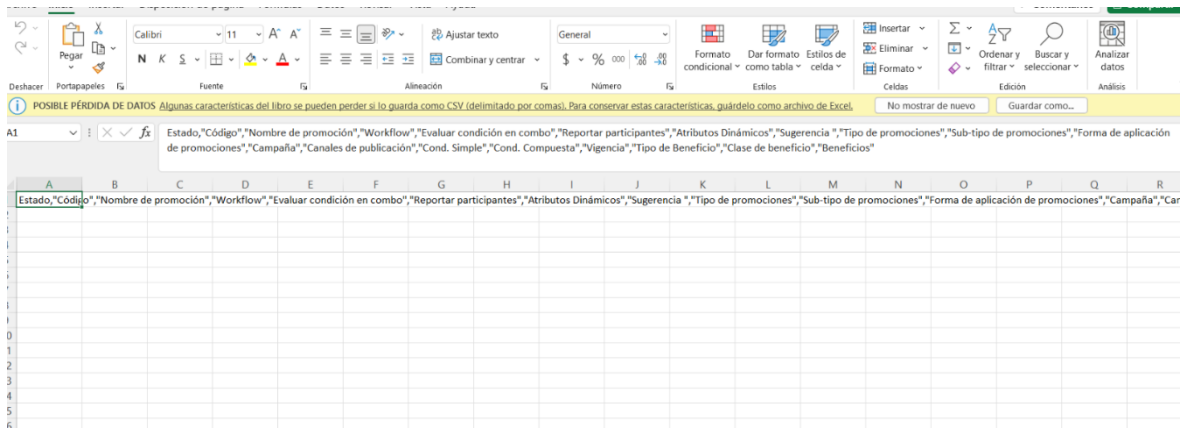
Pegar
Calibri
11
Ajustar texto
Combinar y centrar
General
Formato condicional
Dar formato como tabla
Estilos de celda
Insertar
Eliminar
Formato
Ordenar y filtrar
Buscar y seleccionar
Analizar datos
Deshacer
Portapapeles
Fuente
Alineación
Número
Estilos
Celdas
Edición
Análisis

POSIBLE PÉRDIDA DE DATOS Algunas características del libro se pueden perder si lo guarda como CSV (delimitado por comas). Para conservar estas características, guárdelo como archivo de Excel.
No mostrar de nuevo
Guardar como...

A1
$fx$
Estado,"Código","Nombre de promoción","Workflow","Evaluar condición en combo","Reportar participantes","Atributos Dinámicos","Sugerencia ","Tipo de promociones","Sub-tipo de promociones","Forma de aplicación de promociones","Campaña","Canales de publicación","Cond. Simple","Cond. Compuesta","Vigencia","Tipo de Beneficio","Clase de beneficio","Beneficios"

| A | B | C | D | E | F | G | H | I | J | K | L | M | N | O | P | Q | R |
|---|---|---|---|---|---|---|---|---|---|---|---|---|---|---|---|---|---|

Estado,"Código","Nombre de promoción","Workflow","Evaluar condición en combo","Reportar participantes","Atributos Dinámicos","Sugerencia ","Tipo de promociones","Sub-tipo de promociones","Forma de aplicación de promociones","Campaña","Can

0
1
2
3
4
5
6